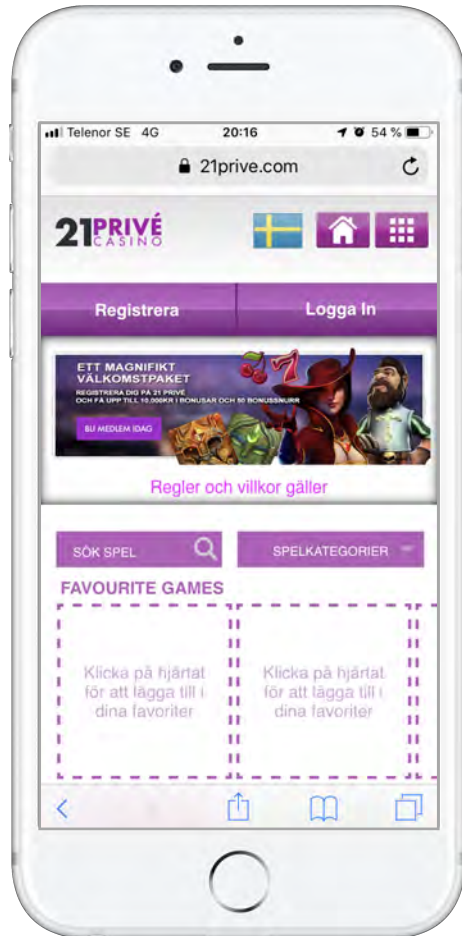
Telenor SE 4G 20:16 54 %

21prive.com

21 PRIVÉ CASINO

Registrera

Logga In

ETT MAGNIFIKT VÄLKOMSTPAKET

REGISTRERA DIG PÅ 21 PRIVÉ OCH FÅ UPP TILL 10.000KR I BONUSAR OCH 50 BONUSSNURR

BLI MEDLEM IDAG

Regler och villkor gäller

SÖK SPEL

SPELKATEGORIER

FAVOURITE GAMES

Klicka på hjärtat för att lägga till i dina favoriter

Klicka på hjärtat för att lägga till i dina favoriter